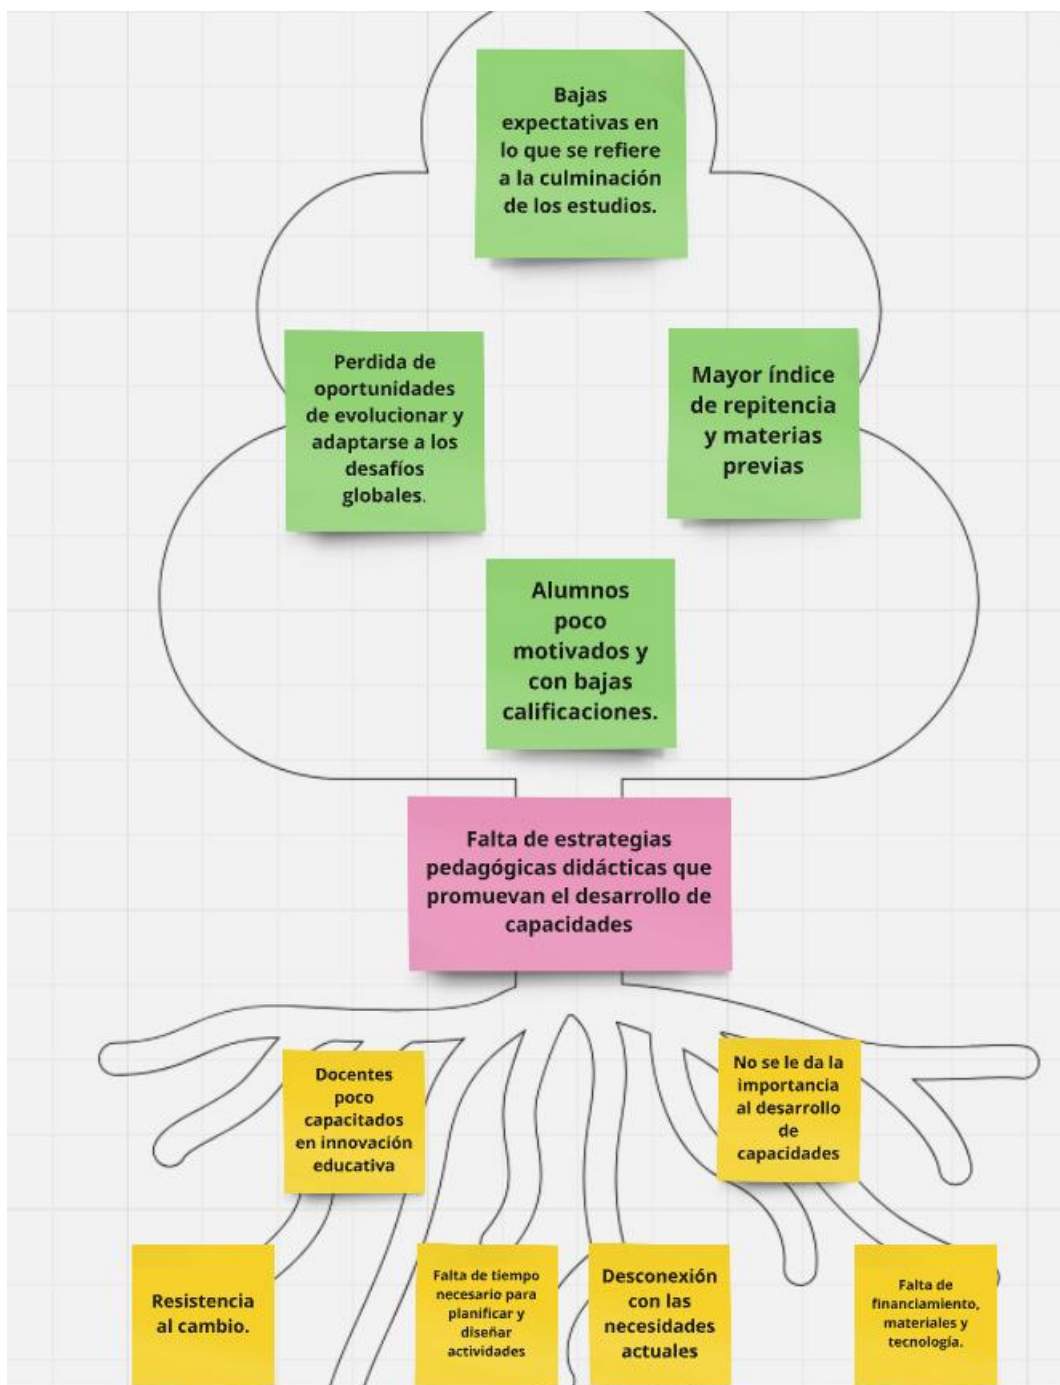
Bajas expectativas en lo que se refiere a la culminación de los estudios.

Perdida de oportunidades de evolucionar y adaptarse a los desafíos globales.

Mayor índice de repitencia y materias previas

Alumnos poco motivados y con bajas calificaciones.

Falta de estrategias pedagógicas didácticas que promuevan el desarrollo de capacidades

Docentes poco capacitados en innovación educativa

No se le da la importancia al desarrollo de capacidades

Resistencia al cambio.

Falta de tiempo necesario para planificar y diseñar actividades

Desconexión con las necesidades actuales

Falta de financiamiento, materiales y tecnología.